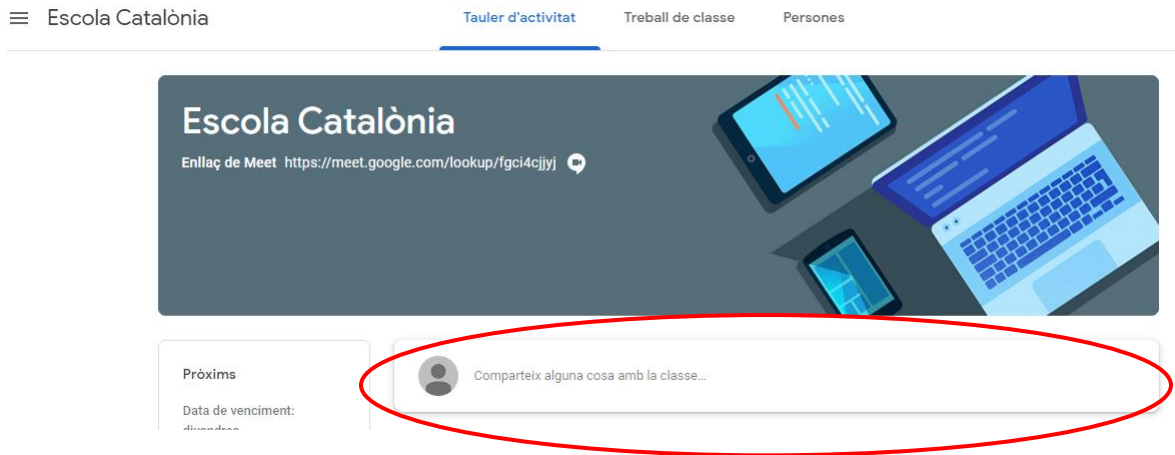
Escola Catalònia

Tauler d'activitat

Treball de classe

Persones

Escola Catalònia

Enllaç de Meet https://meet.google.com/lookup/fgci4cjjyj

Pròxims

Data de venciment: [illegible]

Comparteix alguna cosa amb la classe...